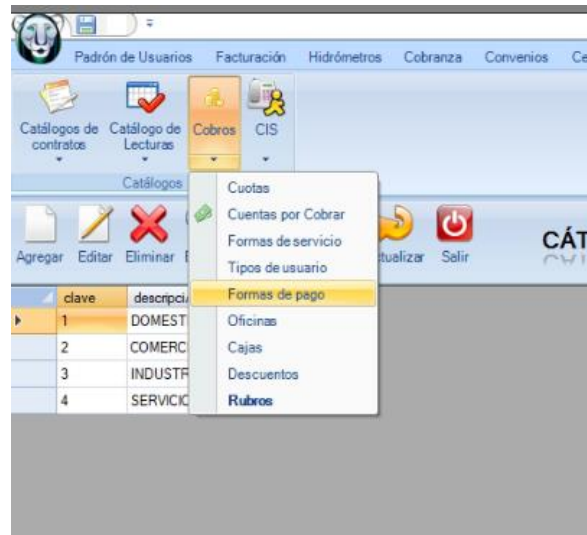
Padrón de Usuarios Facturación Hidrómetros Cobranza Convenios Ce

Catálogos de contratos
Catálogo de Lecturas
Cobros
CIS
Catálogos

Agregar Editar Eliminar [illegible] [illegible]tualizar Salir

CÁT

Cuotas
Cuentas por Cobrar
Formas de servicio
Tipos de usuario
Formas de pago
Oficinas
Cajas
Descuentos
Rubros

| clave | descripci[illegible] |
|---|---|
| 1 | DOMEST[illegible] |
| 2 | COMERC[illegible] |
| 3 | INDUSTR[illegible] |
| 4 | SERVICI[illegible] |